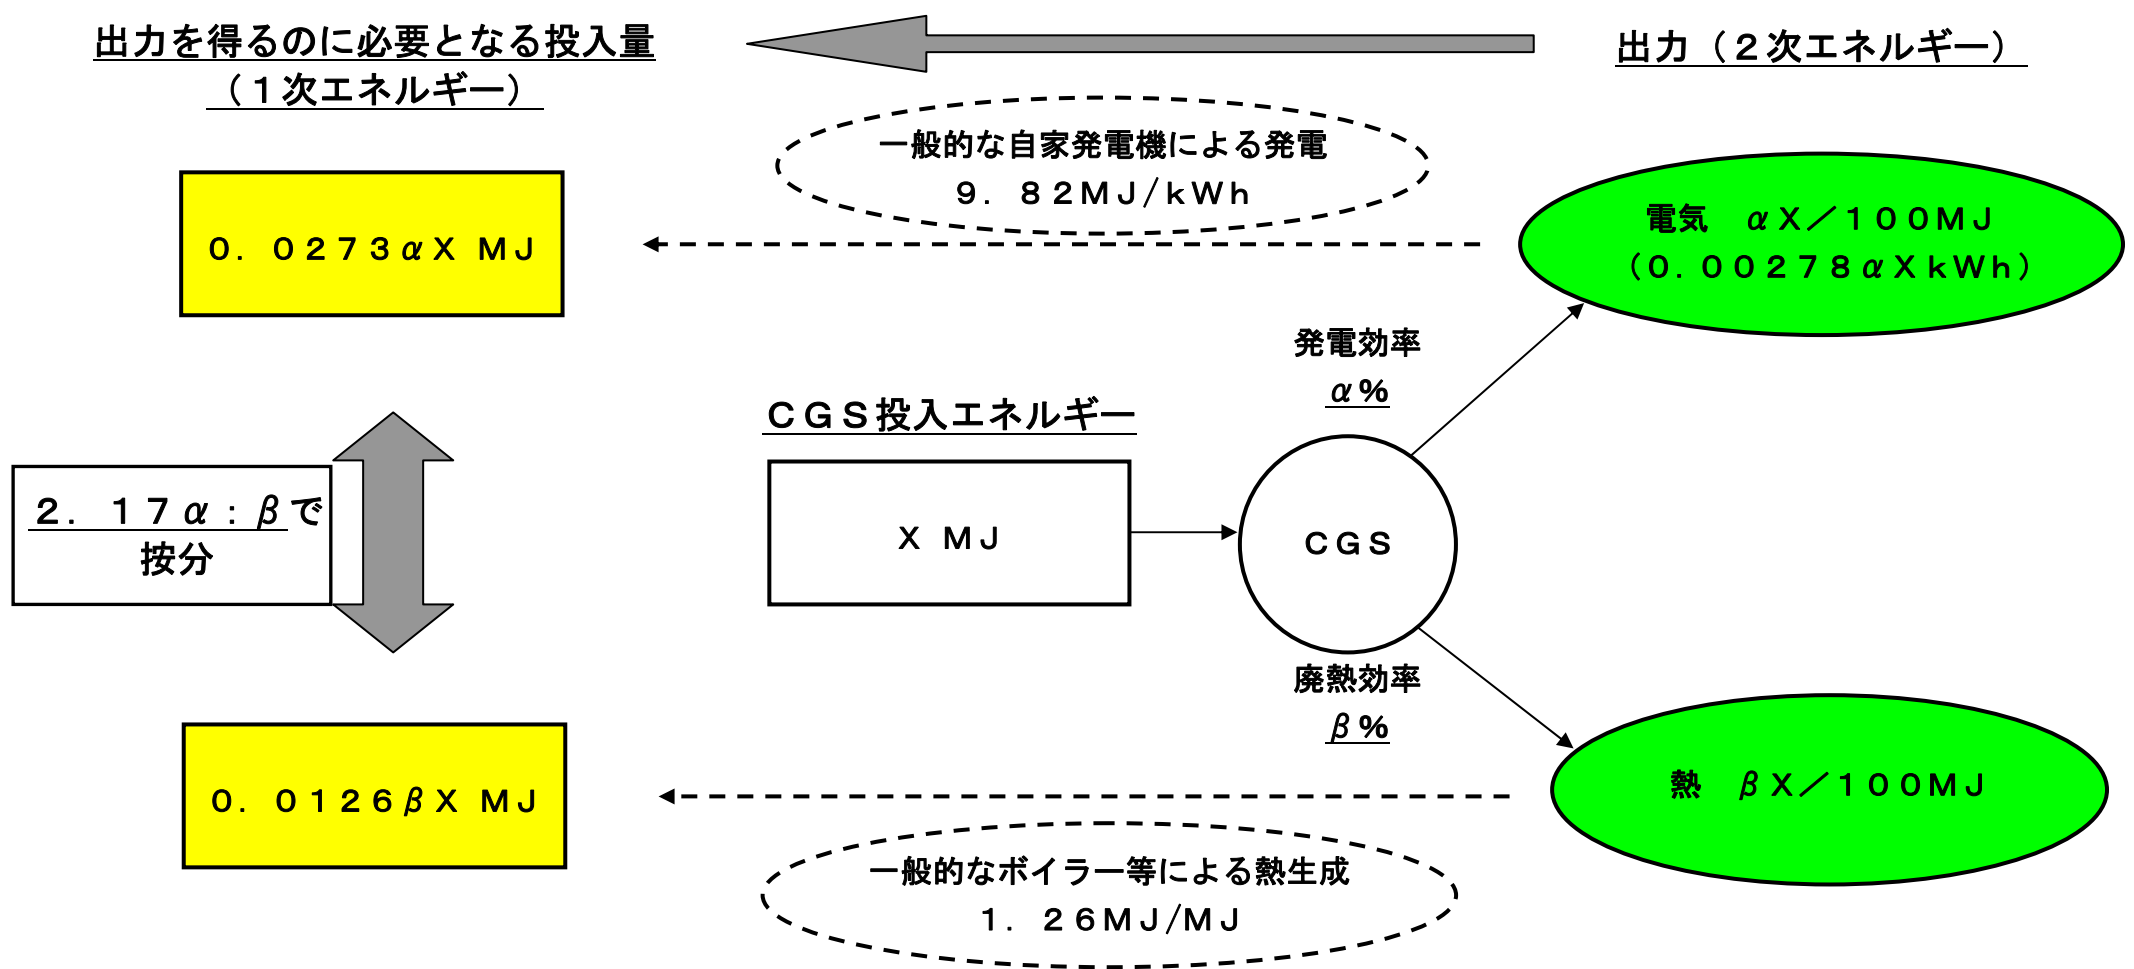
出力を得るのに必要となる投入量
（１次エネルギー）

出力（２次エネルギー）

一般的な自家発電機による発電
９．８２MJ/kWh

０．０２７３αＸ ＭＪ

電気　αＸ／１００ＭＪ
（０．００２７８αＸｋＷｈ）

発電効率
α％

ＣＧＳ投入エネルギー

２．１７α：βで
按分

Ｘ ＭＪ

ＣＧＳ

廃熱効率
β％

０．０１２６βＸ ＭＪ

熱　βＸ／１００ＭＪ

一般的なボイラー等による熱生成
１．２６ＭＪ/ＭＪ